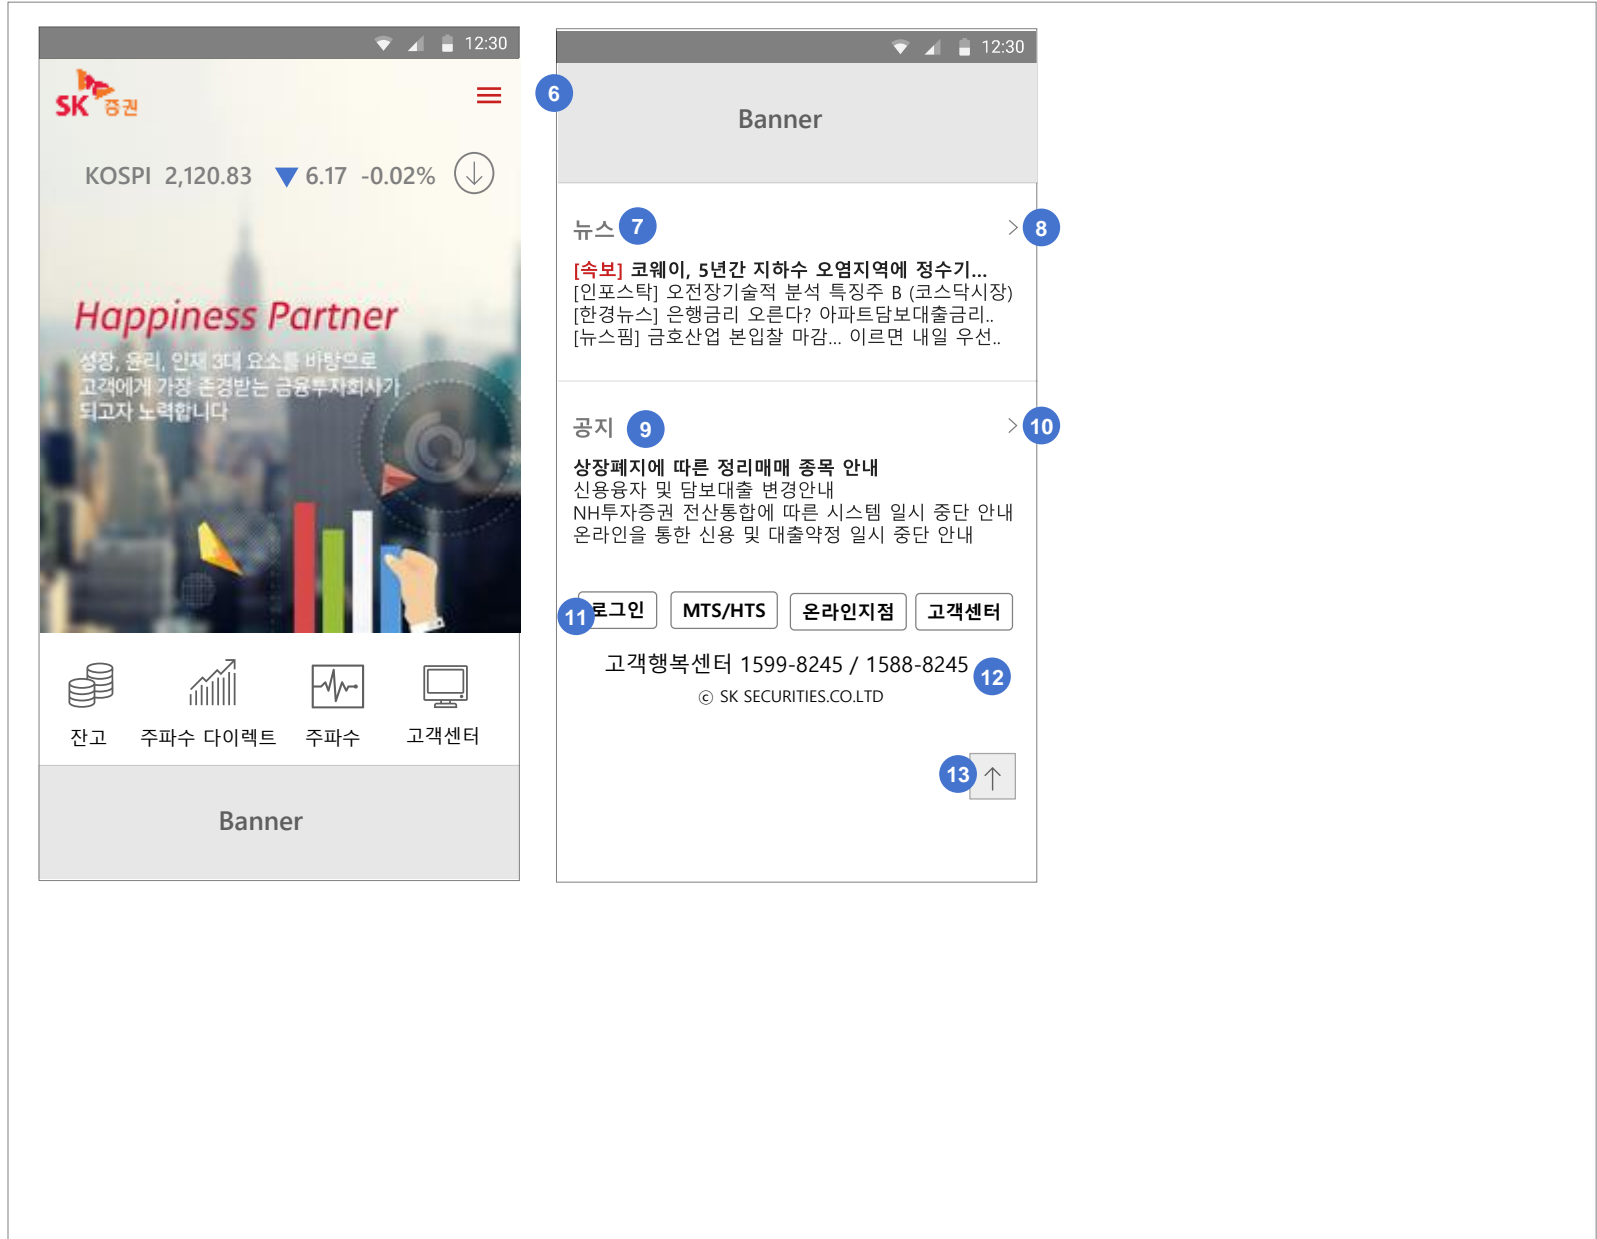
12:30

SK 증권

KOSPI 2,120.83 ▼ 6.17 -0.02%

Happiness Partner

성장, 윤리, 인재 3대 요소를 바탕으로 고객에게 가장 존경받는 금융투자회사가 되고자 노력합니다

잔고 주파수 다이렉트 주파수 고객센터

Banner

12:30

6

Banner

뉴스 7

8

[속보] 코웨이, 5년간 지하수 오염지역에 정수기...
[인포스탁] 오전장기술적 분석 특징주 B (코스닥시장)
[한경뉴스] 은행금리 오른다? 아파트담보대출금리..
[뉴스핌] 금호산업 본입찰 마감... 이르면 내일 우선..

공지 9

10

상장폐지에 따른 정리매매 종목 안내
신용융자 및 담보대출 변경안내
NH투자증권 전산통합에 따른 시스템 일시 중단 안내
온라인을 통한 신용 및 대출약정 일시 중단 안내

11 로그인 MTS/HTS 온라인지점 고객센터

고객행복센터 1599-8245 / 1588-8245 12

© SK SECURITIES.CO.LTD

13